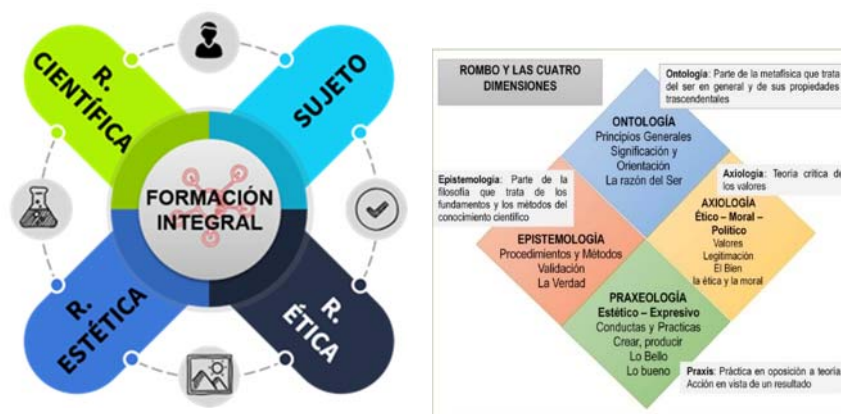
R. CIENTÍFICA

SUJETO

FORMACIÓN INTEGRAL

R. ESTÉTICA

R. ÉTICA

ROMBO Y LAS CUATRO DIMENSIONES

Ontología: Parte de la metafísica que trata del ser en general y de sus propiedades trascendentales

ONTOLOGÍA
Principios Generales
Significación y Orientación
La razón del Ser

Epistemología: Parte de la filosofía que trata de los fundamentos y los métodos del conocimiento científico

Axiología: Teoría crítica de los valores

AXIOLOGÍA
Ético – Moral – Político
Valores
Legitimación
El Bien
la ética y la moral

EPISTEMOLOGÍA
Procedimientos y Métodos
Validación
La Verdad

PRAXEOLOGÍA
Estético – Expresivo
Conductas y Practicas
Crear, producir
Lo Bello
Lo bueno

Praxis: Práctica en oposición a teoría. Acción en vista de un resultado